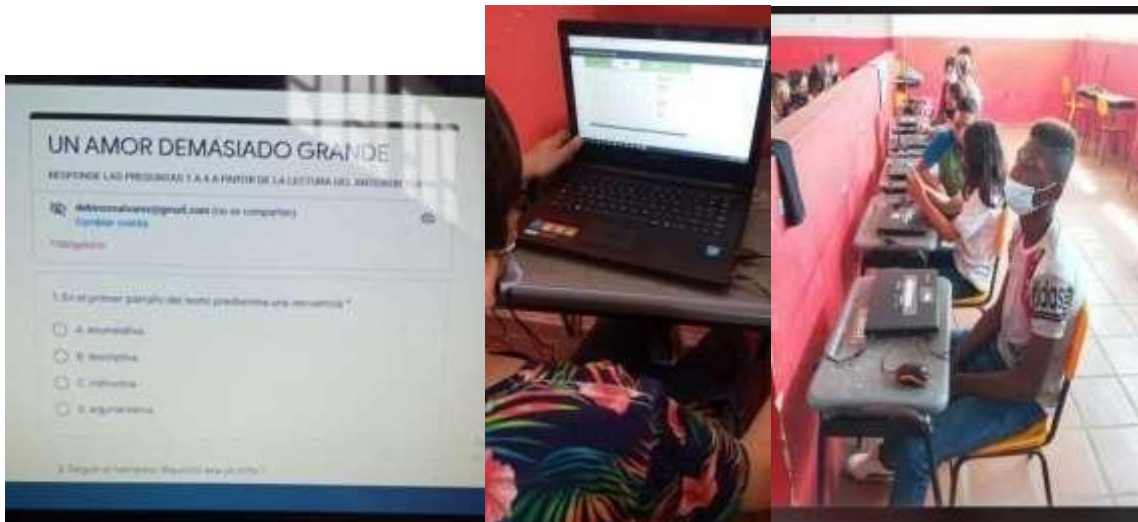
UN AMOR DEMASIADO GRANDE

RESPONDE LAS PREGUNTAS 1 A 4 A PARTIR DE LA LECTURA DEL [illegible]

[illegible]@gmail.com (no se comparte)
Cambiar cuenta

*Obligatorio

1. En el primer párrafo del texto predomina una secuencia *

A. enunciativa

B. descriptiva

C. instructiva

D. argumentativa

2. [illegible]

adidas